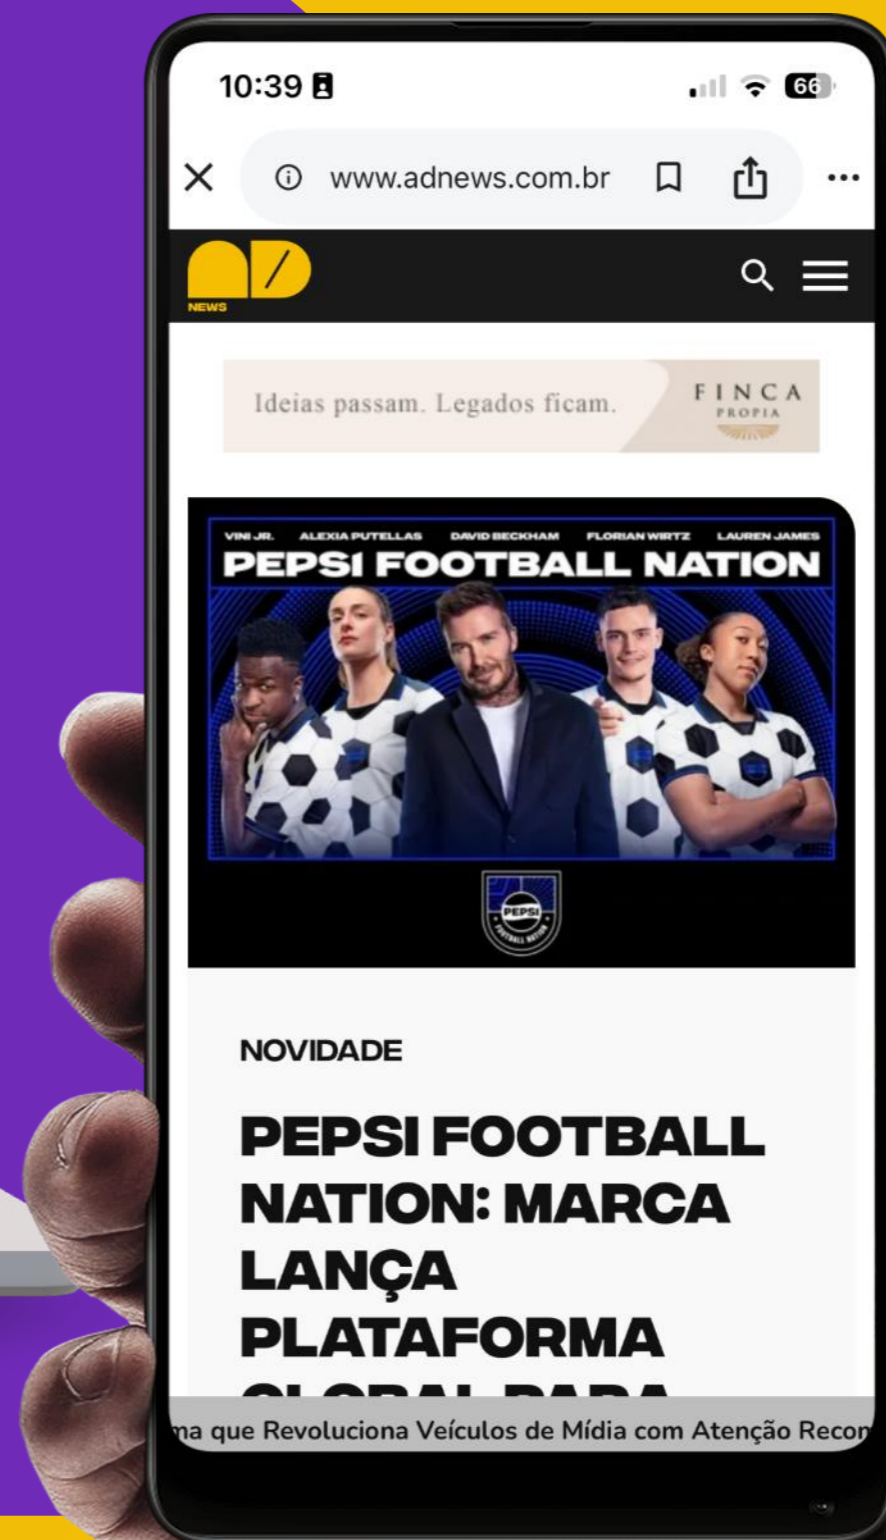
10:39

66

www.adnews.com.br

NEWS

Ideias passam. Legados ficam.

FINCA PROPIA

VINI JR. ALEXIA PUTELLAS DAVID BECKHAM FLORIAN WIRTZ LAUREN JAMES

PEPSI FOOTBALL NATION

PEPSI FOOTBALL NATION

NOVIDADE

PEPSI FOOTBALL NATION: MARCA LANÇA PLATAFORMA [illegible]

ma que Revoluciona Veículos de Mídia com Atenção Recon